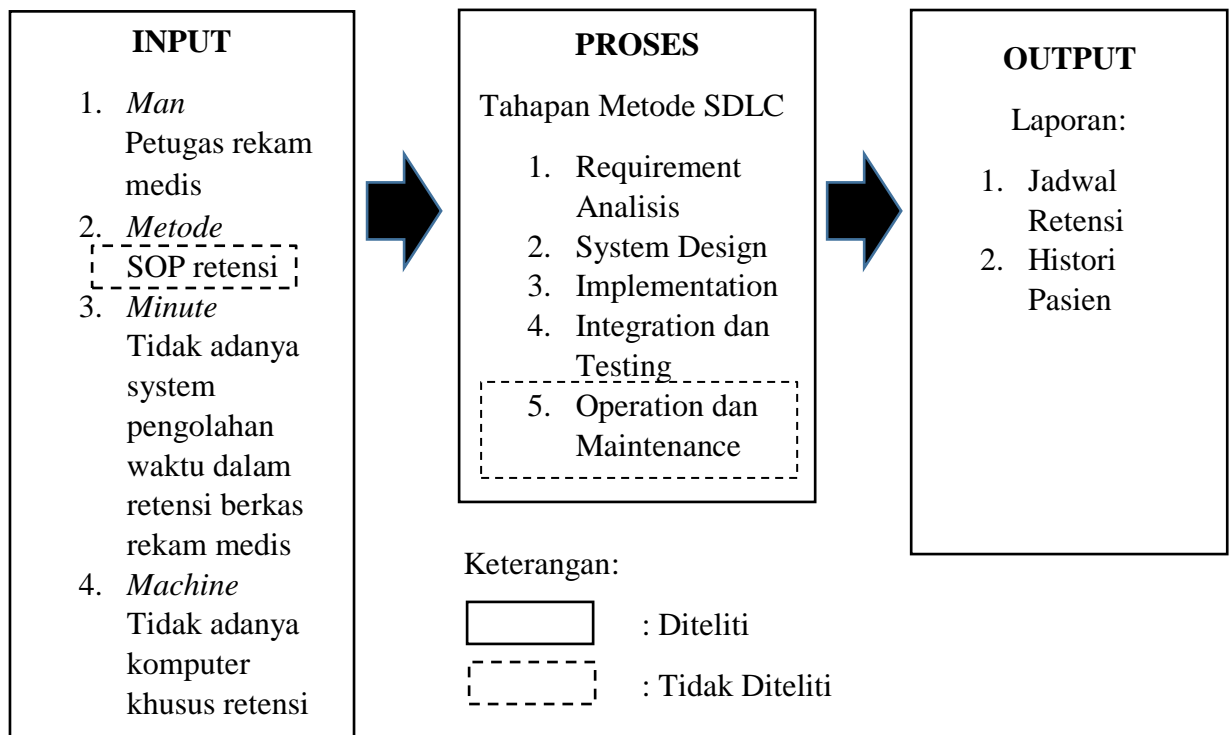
**INPUT**

1. *Man*
Petugas rekam medis
2. *Metode*
SOP retensi
3. *Minute*
Tidak adanya system pengolahan waktu dalam retensi berkas rekam medis
4. *Machine*
Tidak adanya komputer khusus retensi

**PROSES**

Tahapan Metode SDLC

1. Requirement Analisis
2. System Design
3. Implementation
4. Integration dan Testing
5. Operation dan Maintenance

**OUTPUT**

Laporan:

1. Jadwal Retensi
2. Histori Pasien

Keterangan:

: Diteliti

: Tidak Diteliti